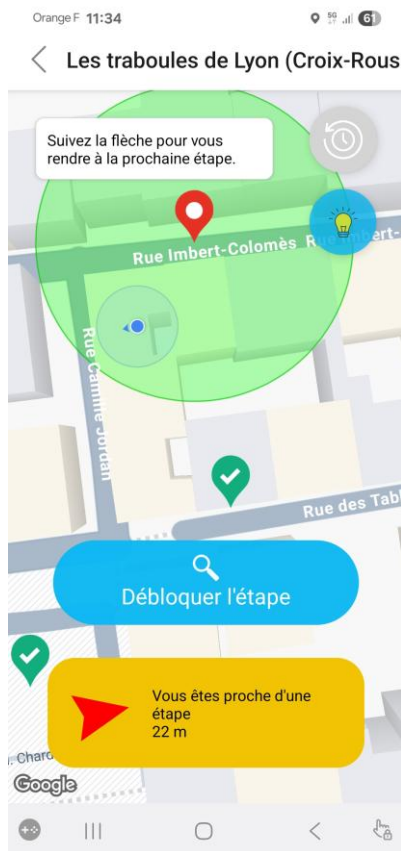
Orange F 11:34

61

Les traboules de Lyon (Croix-Rous

Suivez la flèche pour vous rendre à la prochaine étape.

Rue Imbert-Colomès Rue Imbert-

Rue Camille Jordan

Rue des Tabl

Débloquer l'étape

Vous êtes proche d'une étape
22 m

. Charc

Google